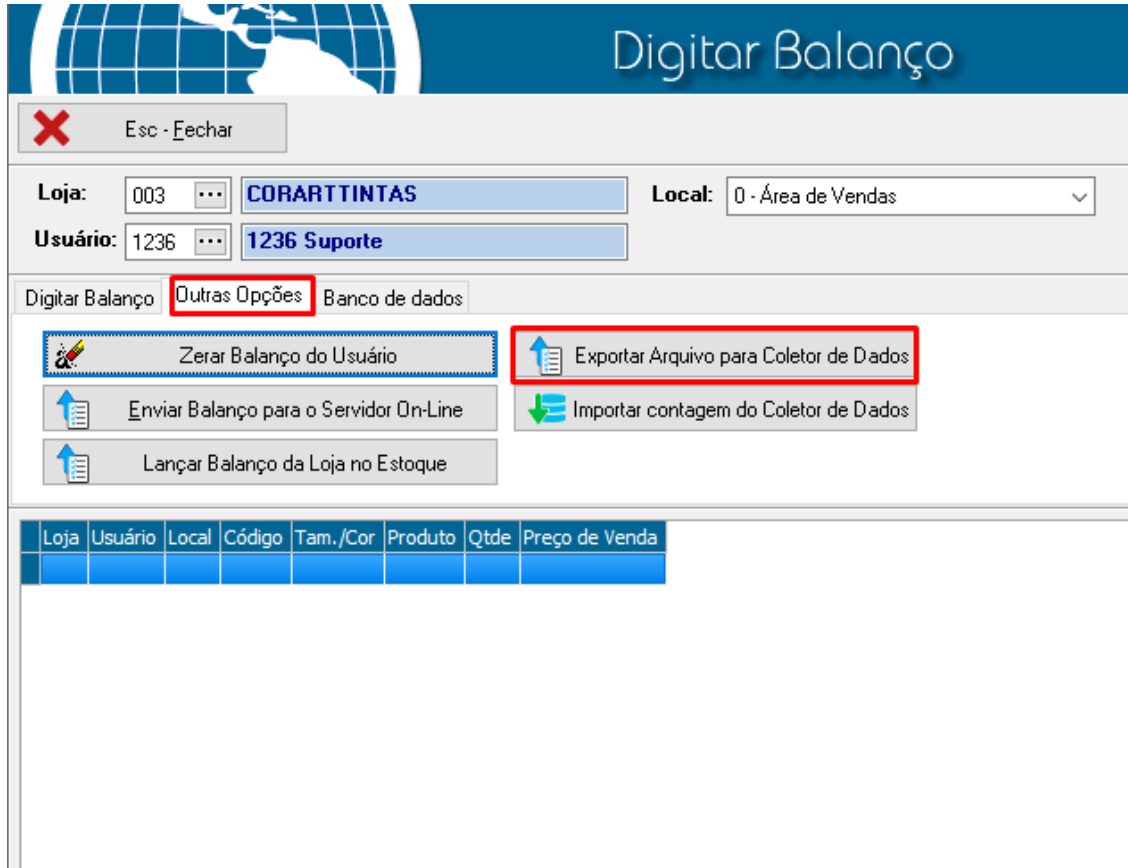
Digitar Balanço

Esc - Fechar

Loja: 003 ... CORARTTINTAS

Local: 0 - Área de Vendas

Usuário: 1236 ... 1236 Suporte

Digitar Balanço | Outras Opções | Banco de dados

Zerar Balanço do Usuário

Exportar Arquivo para Coletor de Dados

Enviar Balanço para o Servidor On-Line

Importar contagem do Coletor de Dados

Lançar Balanço da Loja no Estoque

| Loja | Usuário | Local | Código | Tam./Cor | Produto | Qtde | Preço de Venda |
|---|---|---|---|---|---|---|---|
| | | | | | | | |